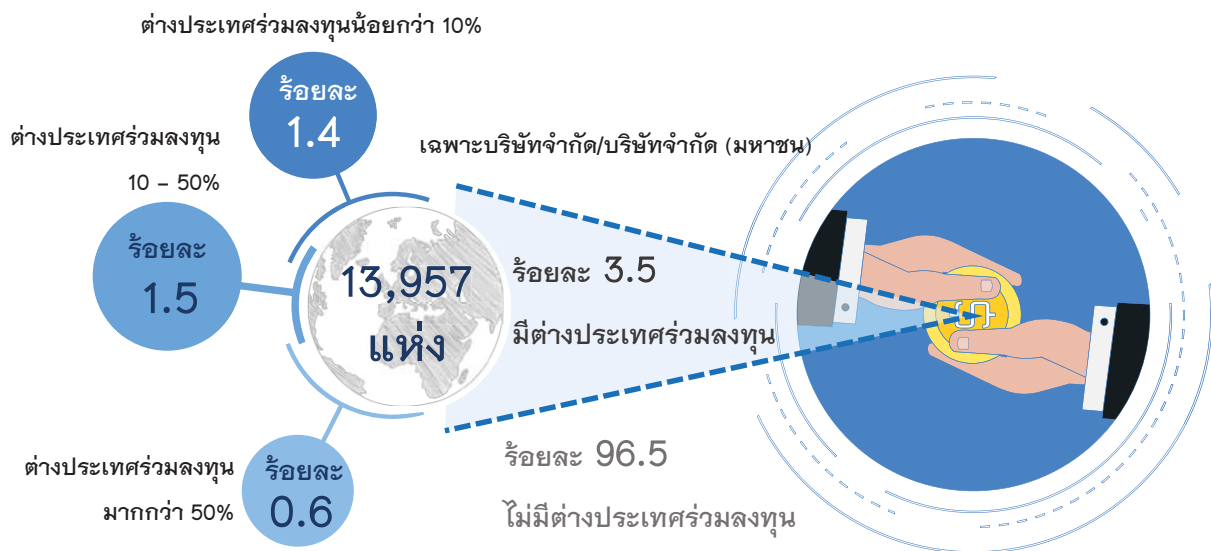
ต่างประเทศร่วมลงทุนน้อยกว่า 10%

ร้อยละ 1.4

ต่างประเทศร่วมลงทุน 10 – 50%

ร้อยละ 1.5

เฉพาะบริษัทจำกัด/บริษัทจำกัด (มหาชน)

13,957 แห่ง

ร้อยละ 3.5 มีต่างประเทศร่วมลงทุน

ต่างประเทศร่วมลงทุน มากกว่า 50%

ร้อยละ 0.6

ร้อยละ 96.5

ไม่มีต่างประเทศร่วมลงทุน